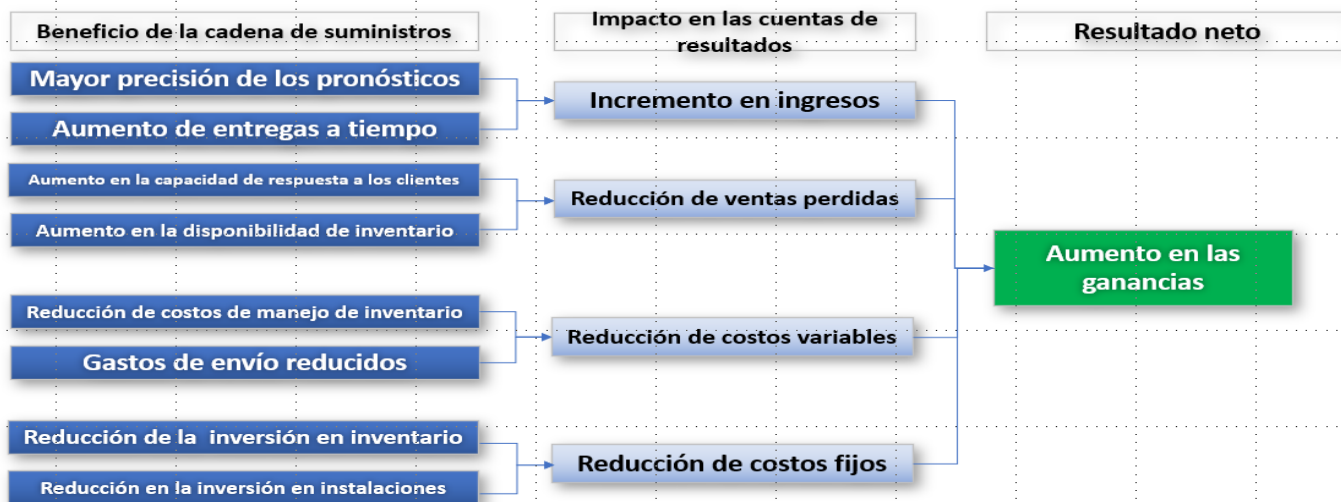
Beneficio de la cadena de suministros

Impacto en las cuentas de resultados

Resultado neto

Mayor precisión de los pronósticos

Aumento de entregas a tiempo

Incremento en ingresos

Aumento en la capacidad de respuesta a los clientes

Aumento en la disponibilidad de inventario

Reducción de ventas perdidas

Aumento en las ganancias

Reducción de costos de manejo de inventario

Gastos de envío reducidos

Reducción de costos variables

Reducción de la inversión en inventario

Reducción en la inversión en instalaciones

Reducción de costos fijos